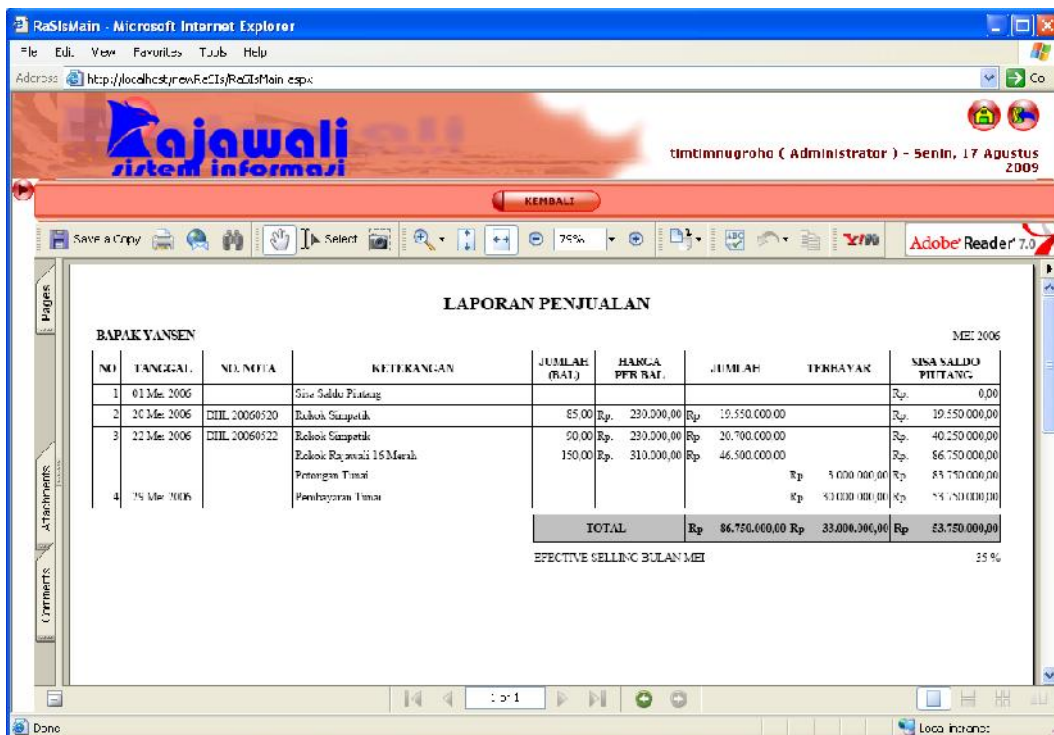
RaSisMain - Microsoft Internet Explorer

File Edit View Favorites Tools Help

Address http://localhost/newReSIs/ReSIsMain.aspx

Go

Rajawali sistem informasi

timtimnugroho ( Administrator ) - Senin, 17 Agustus 2009

KEMBALI

Save a Copy Select 75% Adobe Reader 7.0

Pages Attachments Comments

LAPORAN PENJUALAN

BAPAK YANSEN

MEI 2006

| NO | TANGGAL | NO. NOTA | KETERANGAN | JUMLAH (BAL) | HARGA PER BAL | JUMLAH | TERBAYAR | SISA SALDO PIUTANG |
|---|---|---|---|---|---|---|---|---|
| 1 | 01 Mei 2006 | | Sisa Saldo Piutang | | | | | Rp. 0,00 |
| 2 | 20 Mei 2006 | DHL 20060520 | Rokok Simpatik | 85,00 | Rp. 230.000,00 | Rp 19.550.000,00 | | Rp. 19.550.000,00 |
| 3 | 22 Mei 2006 | DHL 20060522 | Rokok Simpatik | 90,00 | Rp. 230.000,00 | Rp 20.700.000,00 | | Rp. 40.250.000,00 |
| | | | Rokok Rajawali 16 Merah | 150,00 | Rp. 310.000,00 | Rp 46.500.000,00 | | Rp. 86.750.000,00 |
| | | | Potongan Tunai | | | | Rp 3.000.000,00 | Rp 83.750.000,00 |
| 4 | 25 Mei 2006 | | Pembayaran Tunai | | | | Rp 30.000.000,00 | Rp 53.750.000,00 |
| | | | | TOTAL | | Rp 86.750.000,00 | Rp 33.000.000,00 | Rp 53.750.000,00 |

EFECTIVE SELLING BULAN MEI 35 %

1 of 1

Done Local intranet